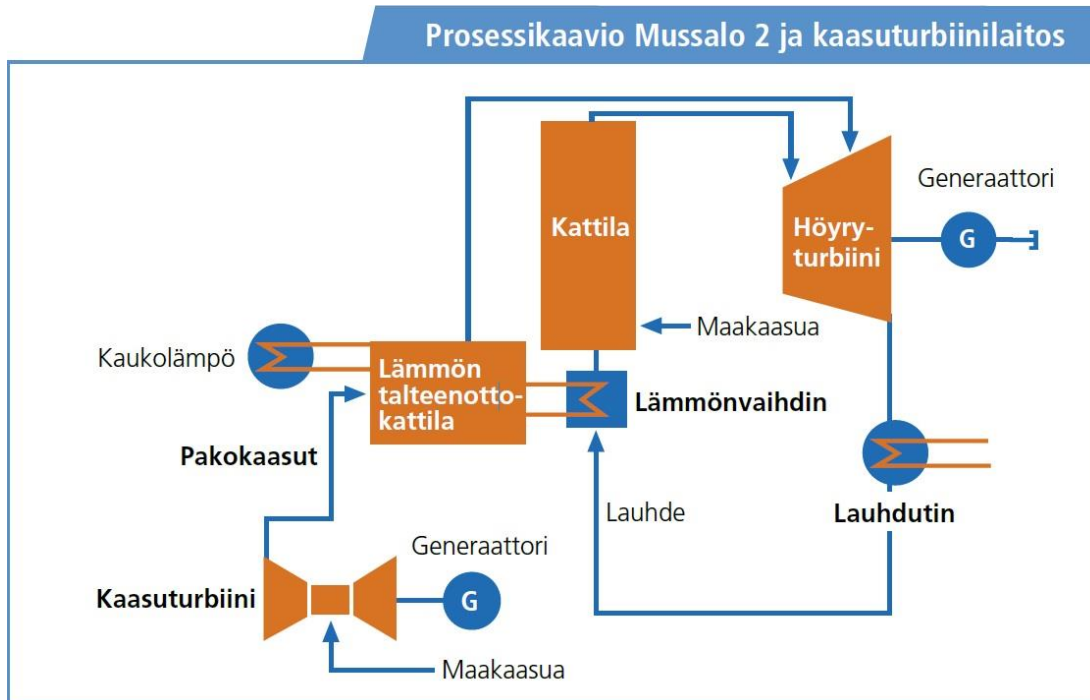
Prosessikaavio Mussalo 2 ja kaasuturbiinilaitos

Kattila

Höyry-turbiini

Generaattori

G

Maakaasua

Kaukolämpö

Lämmön talteenotto-kattila

Lämmönvaihdin

Pakokaasut

Lauhde

Lauhdutin

Generaattori

Kaasuturbiini

G

Maakaasua